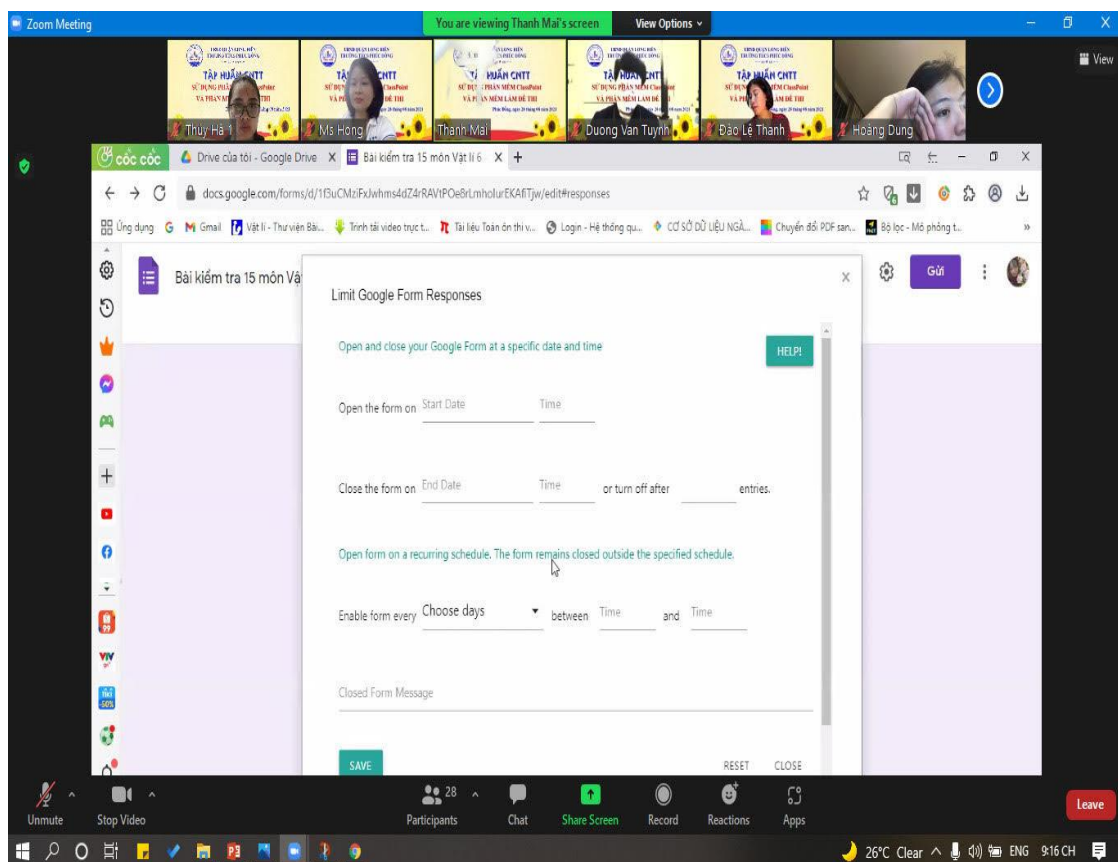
Zoom Meeting
You are viewing Thanh Mai's screen
View Options
View

TẬP HUẤN CNTT
SỬ DỤNG PHẦN MỀM ClassPoint VÀ PHẦN MỀM LÀM ĐỀ THI
Thuy Hà
Ms Hong
Thanh Mai
Duong Van Tuyn
Đào Lê Thành
Hoàng Dung

cốc cốc
Drive của tôi - Google Drive
Bài kiểm tra 15 môn Vật lí 6
docs.google.com/forms/d/1f3uCMziFxJwhms4dZ4rRAVtPOe8rLmholurEKAfiTjw/edit#responses
Ứng dụng
Gmail
Vật lí - Thư viện Bài...
Trình tải video trực t...
Tài liệu Toán ôn thi v...
Login - Hệ thống qu...
CƠ SỞ DỮ LIỆU NGÀ...
Chuyển đổi PDF san...
Bộ lọc - Mô phỏng t...

Bài kiểm tra 15 môn Vậ
Gửi

Limit Google Form Responses

Open and close your Google Form at a specific date and time
HELP!

Open the form on Start Date Time

Close the form on End Date Time or turn off after entries.

Open form on a recurring schedule. The form remains closed outside the specified schedule.

Enable form every Choose days between Time and Time

Closed Form Message

SAVE
RESET
CLOSE

Unmute
Stop Video
28
Participants
Chat
Share Screen
Record
Reactions
Apps
Leave

26°C Clear
ENG
9:16 CH